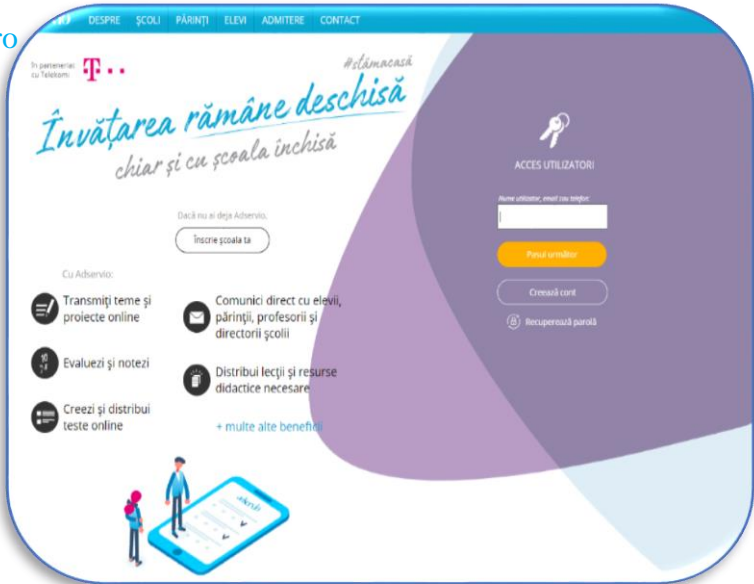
ro

DESPRE ȘCOLI PĂRINȚI ELEVI ADMITERE CONTACT

În parteneriat cu Telekom: T··

#stămacasă

Învățarea rămâne deschisă chiar și cu școala închisă

Dacă nu ai deja Adservio,

Înscrie școala ta

Cu Adservio:

Transmiți teme și proiecte online

Comunici direct cu elevii, părinții, profesorii și directorii școlii

Evaluezi și notezi

Distribui lecții și resurse didactice necesare

Creezi și distribui teste online

+ multe alte benefi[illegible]

ACCES UTILIZATORI

Nume utilizator, email sau telefon

Pasul următor

Crează cont

Recuperează parolă